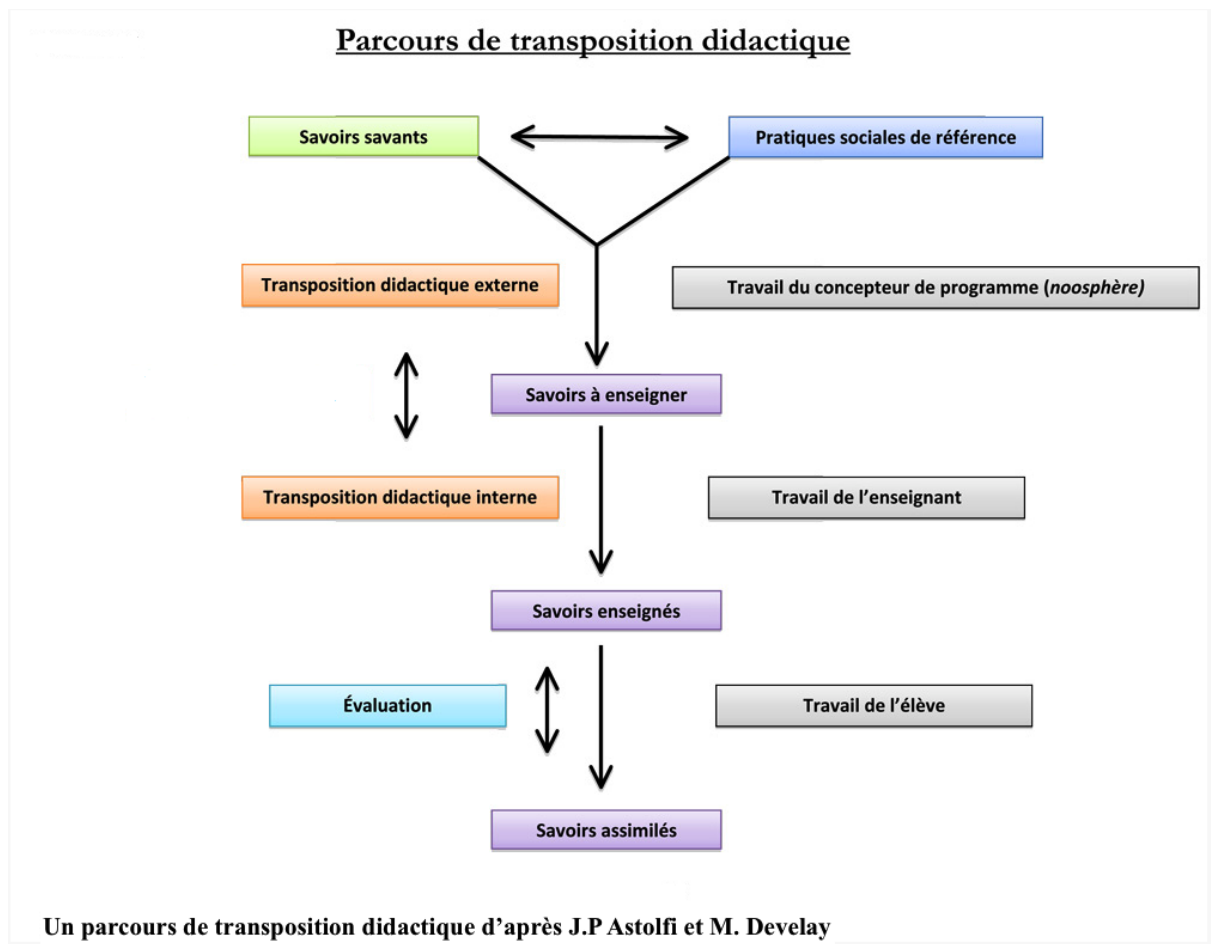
Parcours de transposition didactique

Savoirs savants

Pratiques sociales de référence

Transposition didactique externe

Travail du concepteur de programme (noosphère)

Savoirs à enseigner

Transposition didactique interne

Travail de l'enseignant

Savoirs enseignés

Évaluation

Travail de l'élève

Savoirs assimilés

Un parcours de transposition didactique d'après J.P Astolfi et M. Develay